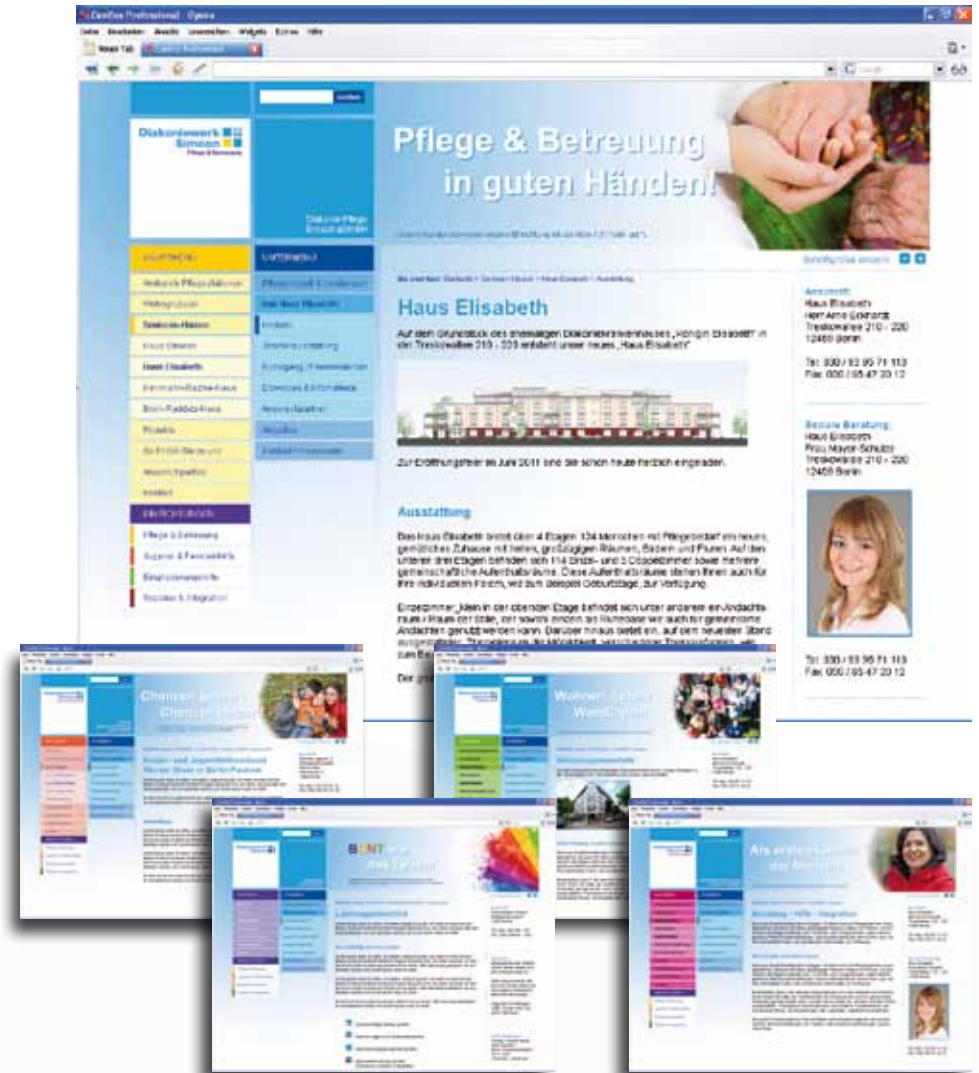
Diakoniewerk Simeon
Pflege & Betreuung in guten Händen!

Haus Elisabeth

Auf dem Grundstück des ehemaligen Diakonissenkrankenhauses „Königin Elisabeth" in der Treskowallee 210 - 220 entsteht unser neues „Haus Elisabeth"

Zur Eröffnungsfeier im Juni 2011 sind Sie schon heute herzlich eingeladen.

Ausstattung

Ansprechpartner
Haus Elisabeth
Treskowallee 210 - 220
12459 Berlin

Tel. 030 / 93 95 71 113
Fax. 030 / 95 47 20 12

Soziale Beratung
Haus Elisabeth
Treskowallee 210 - 220
12459 Berlin

Tel. 030 / 93 95 71 113
Fax. 030 / 95 47 20 12

Pflege & Betreuung
Jugend & Familienhilfe
Eingliederungshilfe
Beratung & Integration

Wohnen
BUNT das Leben
Als erstes
Beratung · Hilfe · Integration